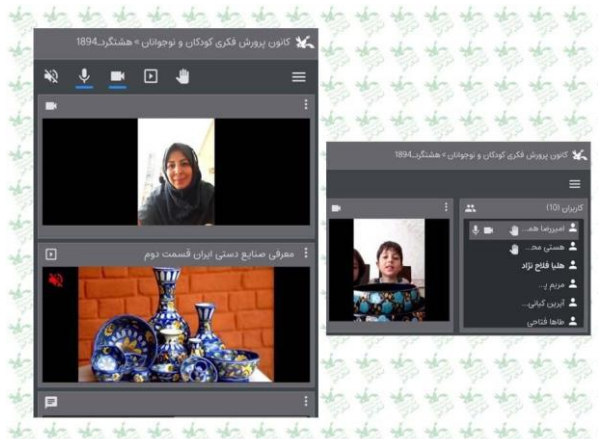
کانون پرورش فکری کودکان و نوجوانان » هشتگرد_1894

معرفی صنایع دستی ایران قسمت دوم

کانون پرورش فکری کودکان و نوجوانان » هشتگرد_1894

کاربران (10)

امیررضا هم...

هستی محـ...

هلیا فلاح نژاد

مریم ر...

آرین کیانی...

طاها فتاحی